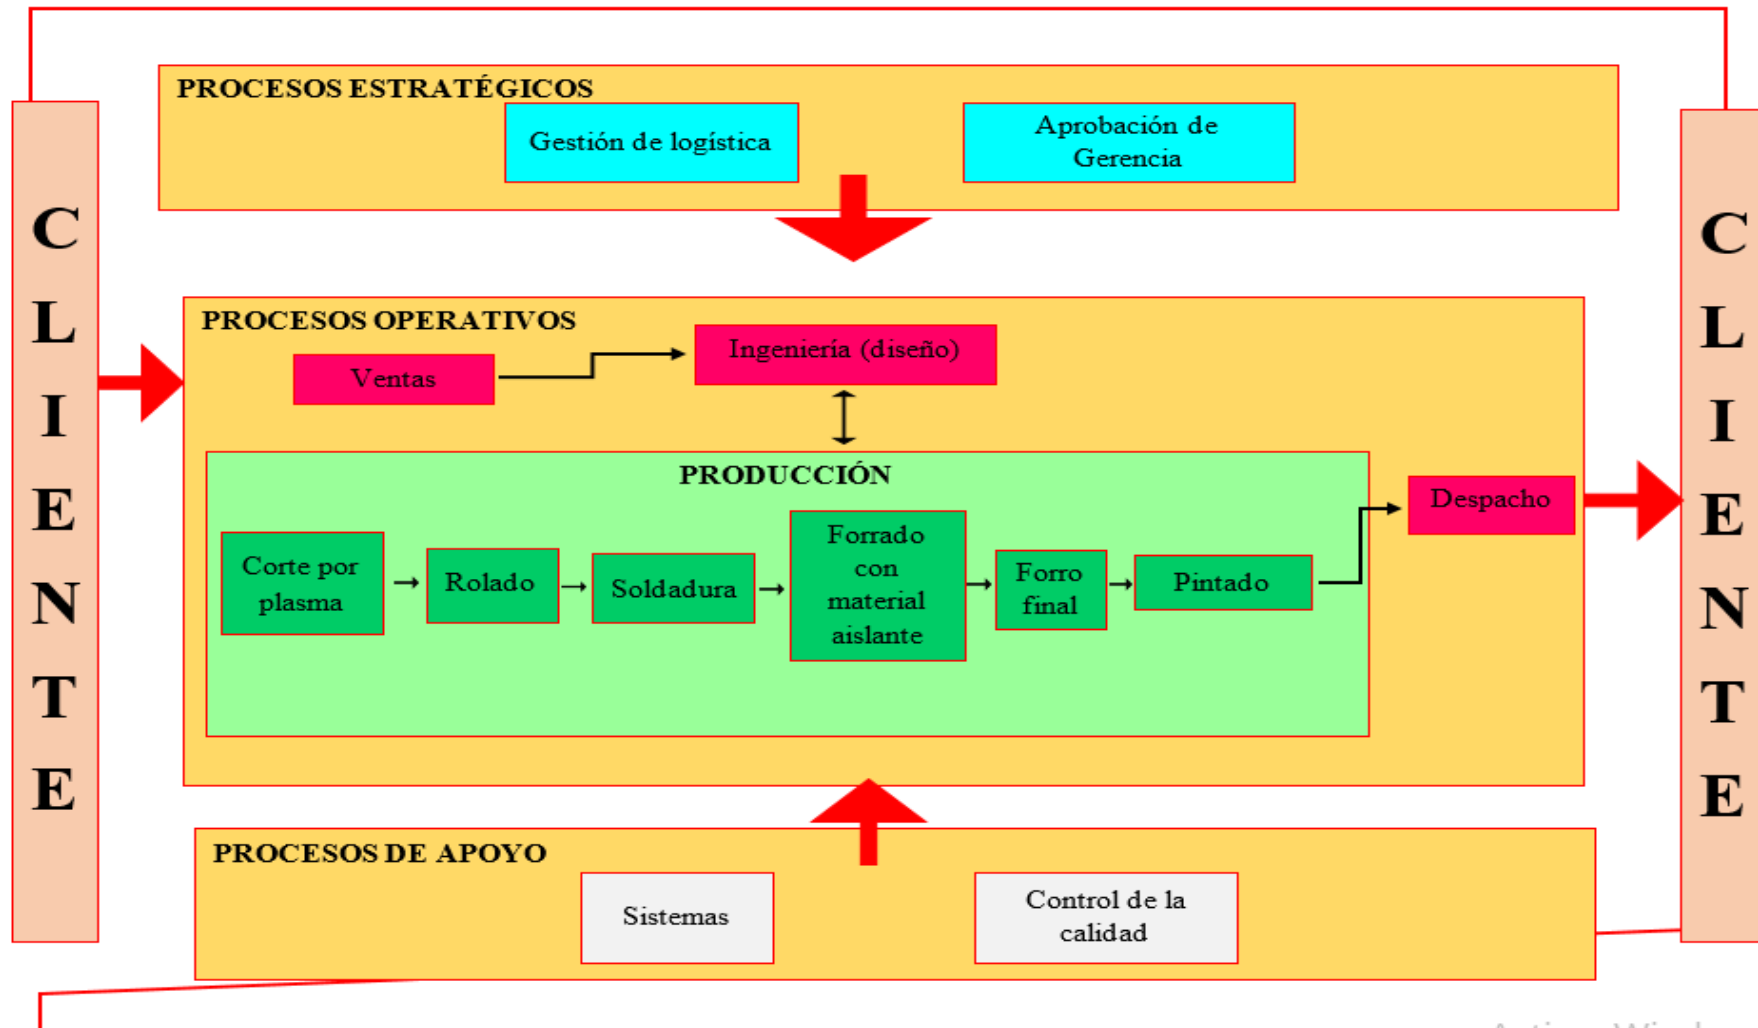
C
L
I
E
N
T
E

PROCESOS ESTRATÉGICOS

Gestión de logística

Aprobación de Gerencia

PROCESOS OPERATIVOS

Ventas

Ingeniería (diseño)

PRODUCCIÓN

Corte por plasma

Rolado

Soldadura

Forrado con material aislante

Forro final

Pintado

Despacho

PROCESOS DE APOYO

Sistemas

Control de la calidad

C
L
I
E
N
T
E

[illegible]